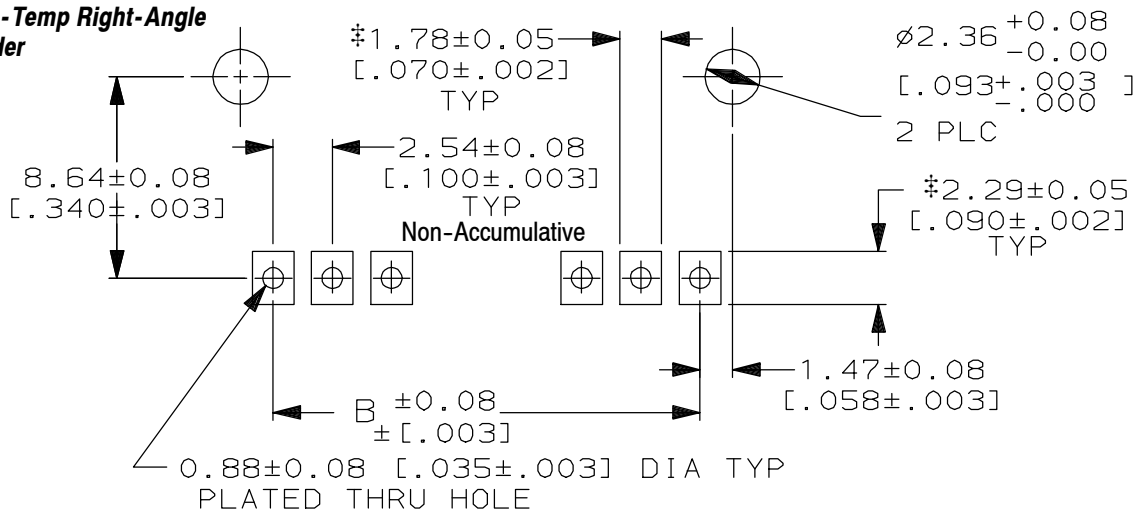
-Temp Right-Angle
ler

‡1.78±0.05
[.070±.002]
TYP

ø2.36 $^{+0.08}_{-0.00}$
[.093$^{+.003}_{-.000}$]
2 PLC

8.64±0.08
[.340±.003]

2.54±0.08
[.100±.003]
TYP
Non-Accumulative

‡2.29±0.05
[.090±.002]
TYP

1.47±0.08
[.058±.003]

B $^{\pm 0.08}_{\pm [.003]}$

0.88±0.08 [.035±.003] DIA TYP
PLATED THRU HOLE